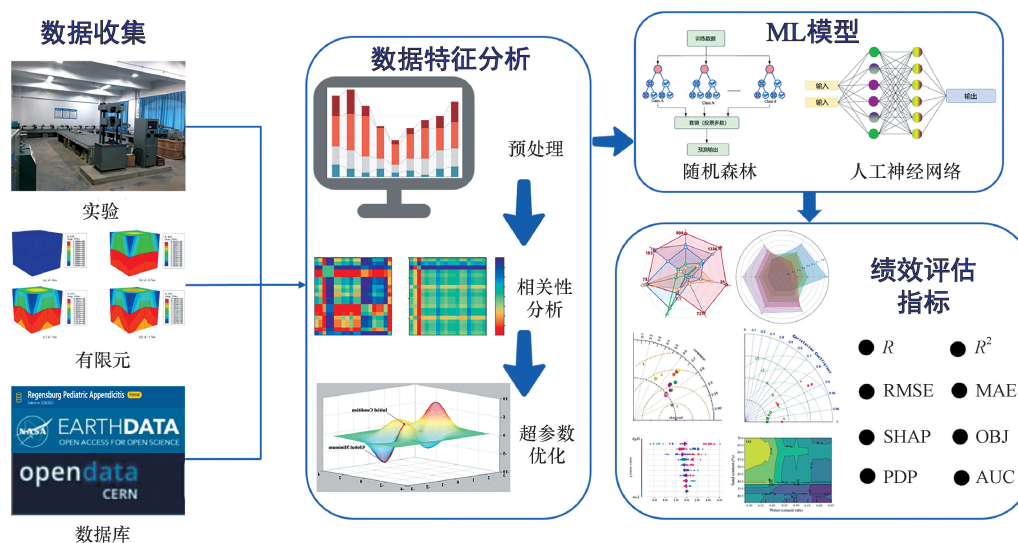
数据收集

实验

有限元

Regensburg Pediatric Appendicitis

EARTHDATA
OPEN ACCESS FOR OPEN SCIENCE

opendata
CERN

数据库

数据特征分析

预处理

相关性分析

Initial Condition

Global Minimum

超参数优化

ML模型

训练数据

Class A

Class B

投票（投票多数）

预测输出

随机森林

输入

输入

输出

人工神经网络

绩效评估指标

$R$

$R^2$

RMSE

MAE

SHAP

OBJ

PDP

AUC